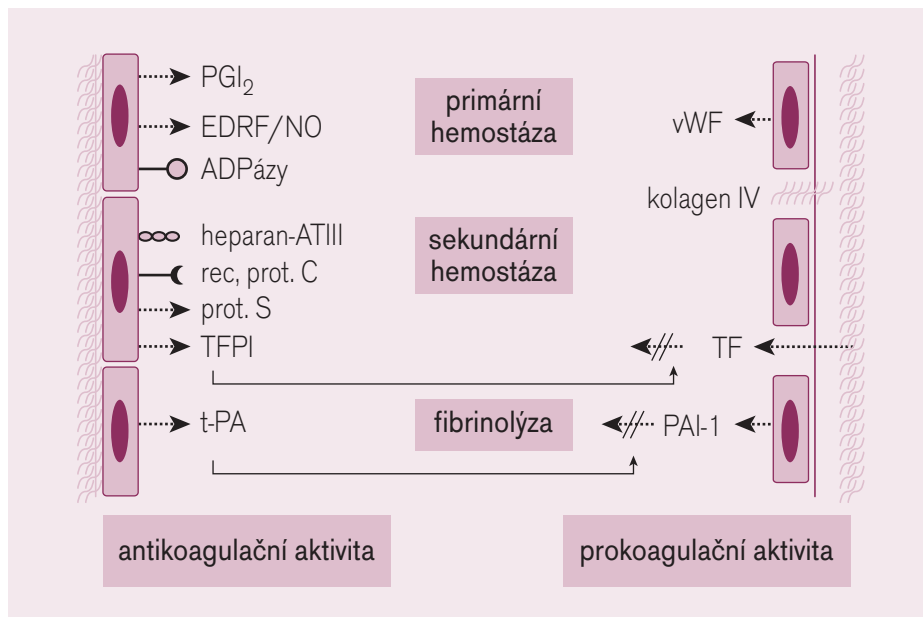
$PGI_2$

EDRF/NO

ADPázy

primární hemostáza

vWF

kolagen IV

heparan-ATIII

rec, prot. C

prot. S

TFPI

sekundární hemostáza

TF

t-PA

fibrinolýza

PAI-1

antikoagulační aktivita

prokoagulační aktivita